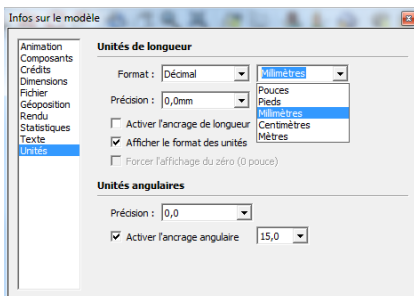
Infos sur le modèle

Animation
Composants
Crédits
Dimensions
Fichier
Géoposition
Rendu
Statistiques
Texte
Unités

Unités de longueur

Format : Décimal Millimètres

Pouces
Pieds
Millimètres
Centimètres
Mètres

Précision : 0,0mm

Activer l'ancrage de longueur

Afficher le format des unités

Forcer l'affichage du zéro (0 pouce)

Unités angulaires

Précision : 0,0

Activer l'ancrage angulaire 15,0